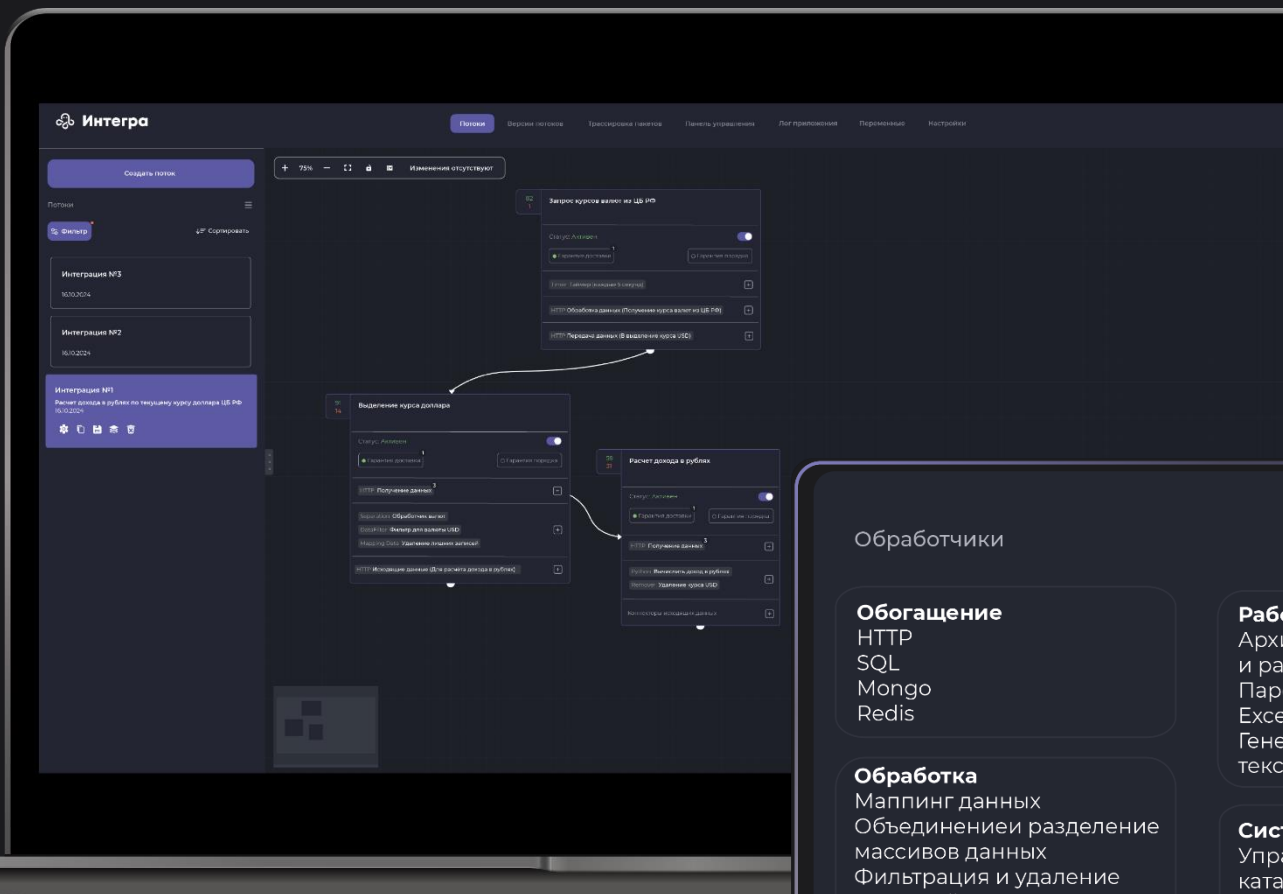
Интегра

Потоки Версии потоков Трассировка пакетов Панель управления Лог приложения Переменные Настройки

Создать поток

Потоки

Фильтр

Сортировать

Интеграция №3
16.10.2024

Интеграция №2
16.10.2024

Интеграция №1
Расчет дохода в рублях по текущему курсу доллара ЦБ РФ
16.10.2024

+ 75% — Изменения отсутствуют

Запрос курсов валют из ЦБ РФ

Статус: Активен

Гарантия доставки

Гарантия порядка

Timer Таймер (каждые 5 секунд)

HTTP Обработка данных (Получение курса валют из ЦБ РФ)

HTTP Передача данных (В выделение курса USD)

Выделение курса доллара

Статус: Активен

Гарантия доставки

Гарантия порядка

HTTP Получение данных

Обработчик валют

Фильтр для валюты USD

Удаление лишних записей

HTTP Исходящие данные (Для расчета дохода в рублях)

Расчет дохода в рублях

Статус: Активен

Гарантия доставки

Гарантия порядка

HTTP Получение данных

Вычислить доход в рублях

Удаление курса USD

Коннекторы исходящих данных

Обработчики

Обогащение
HTTP
SQL
Mongo
Redis

Обработка
Маппинг данных
Объединениеи разделение массивов данных
Фильтрация и удаление

Рабо
Архи
и ра
Пар
Exce
Гене
текс

Сист
Упра
ката